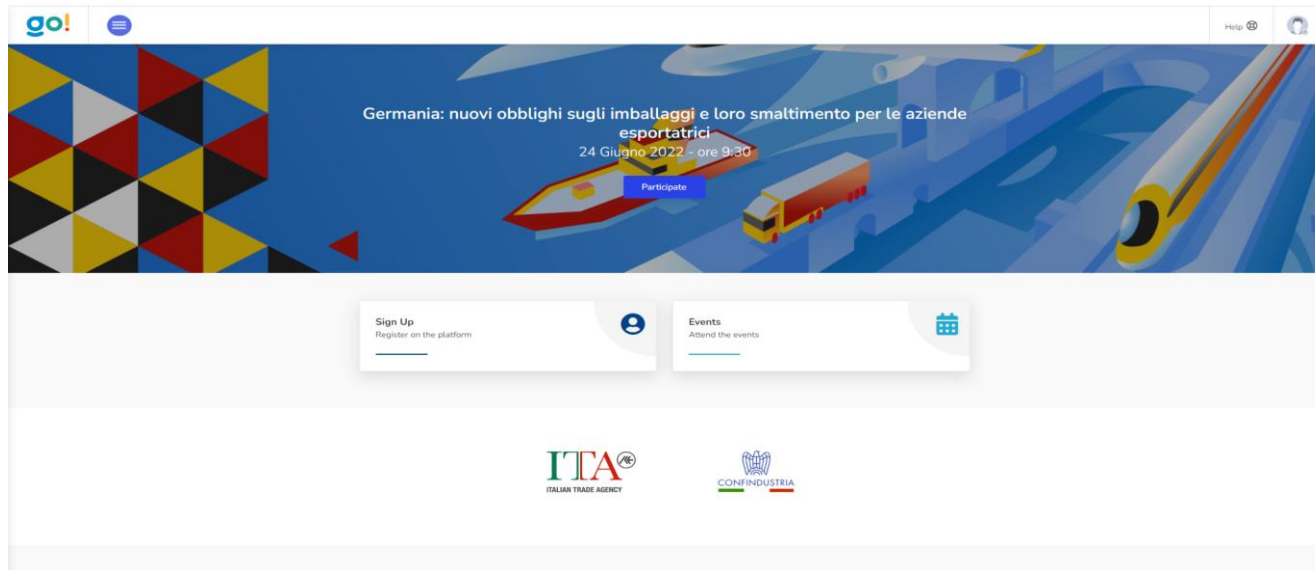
go!

Help

Germania: nuovi obblighi sugli imballaggi e loro smaltimento per le aziende esportatrici
24 Giugno 2022 - ore 9:30

Participate

Sign Up
Register on the platform

Events
Attend the events

ITA
ITALIAN TRADE AGENCY

CONFINDUSTRIA